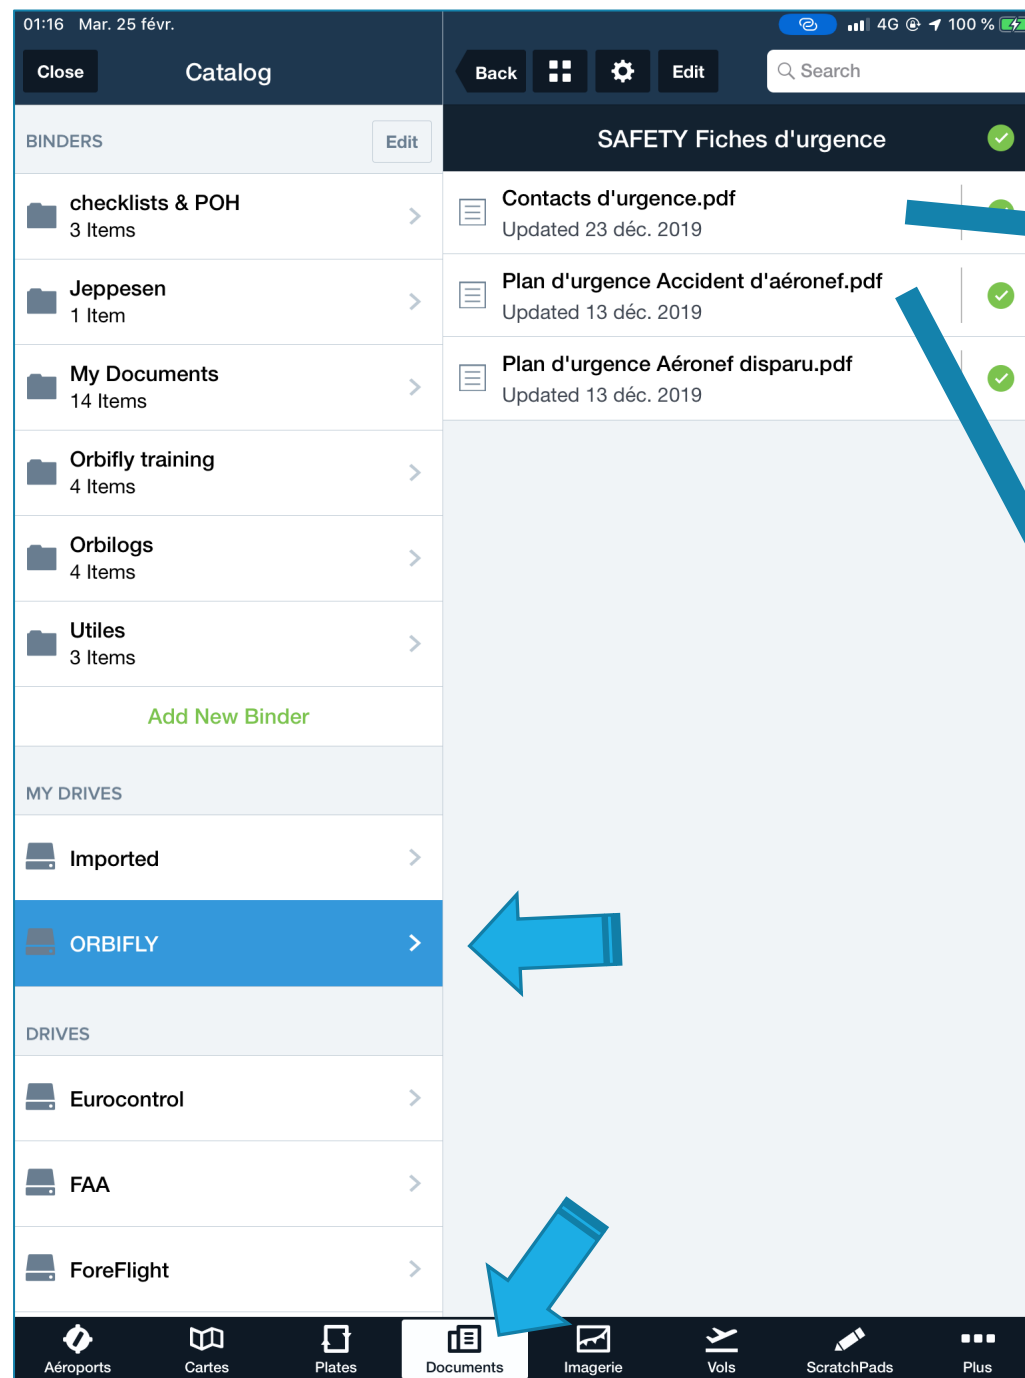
01:16 Mar. 25 févr.

4G 100 %

Close

Catalog

Back

Edit

Search

BINDERS

Edit

checklists & POH
3 Items

Jeppesen
1 Item

My Documents
14 Items

Orbifly training
4 Items

Orbilogs
4 Items

Utiles
3 Items

Add New Binder

MY DRIVES

Imported

ORBIFLY

DRIVES

Eurocontrol

FAA

ForeFlight

SAFETY Fiches d'urgence

Contacts d'urgence.pdf
Updated 23 déc. 2019

Plan d'urgence Accident d'aéronef.pdf
Updated 13 déc. 2019

Plan d'urgence Aéronef disparu.pdf
Updated 13 déc. 2019

Aéroports

Cartes

Plates

Documents

Imagerie

Vols

ScratchPads

Plus